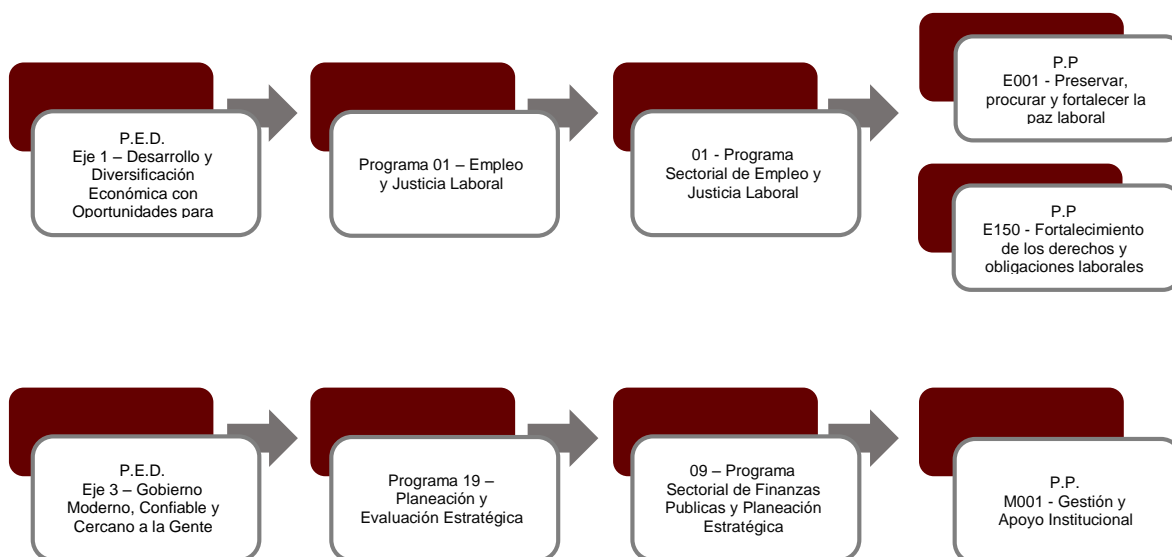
P.E.D.
Eje 1 – Desarrollo y Diversificación Económica con Oportunidades para

Programa 01 – Empleo y Justicia Laboral

01 - Programa Sectorial de Empleo y Justicia Laboral

P.P
E001 - Preservar, procurar y fortalecer la paz laboral

P.P
E150 - Fortalecimiento de los derechos y obligaciones laborales

P.E.D.
Eje 3 – Gobierno Moderno, Confiable y Cercano a la Gente

Programa 19 – Planeación y Evaluación Estratégica

09 – Programa Sectorial de Finanzas Publicas y Planeación Estratégica

P.P.
M001 - Gestión y Apoyo Institucional